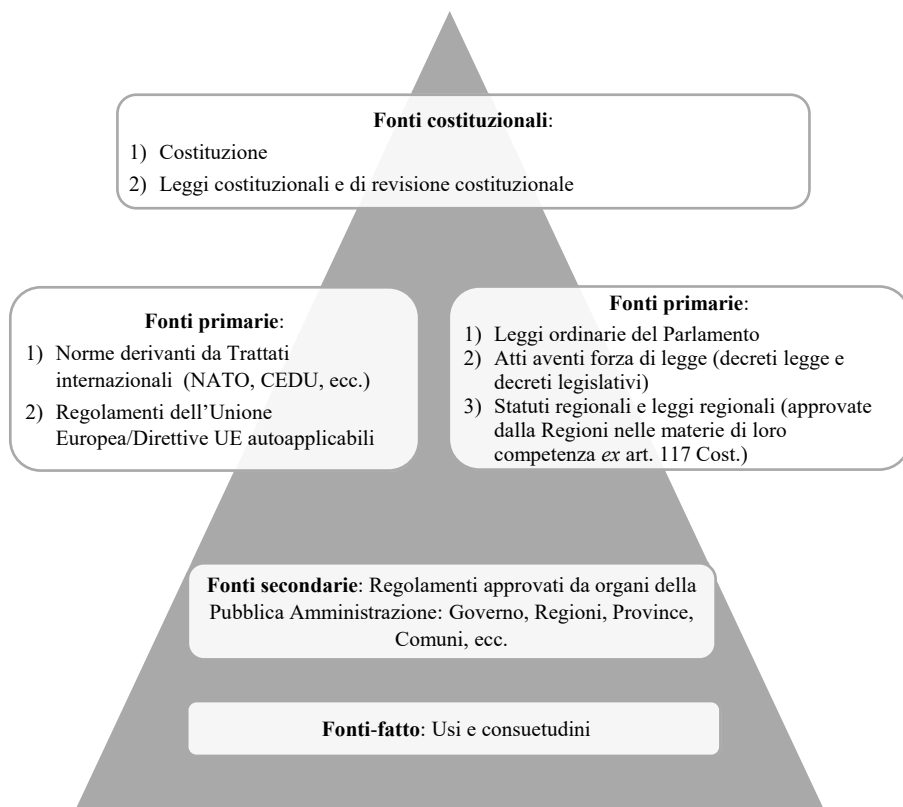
**Fonti costituzionali**:

1) Costituzione
2) Leggi costituzionali e di revisione costituzionale

**Fonti primarie**:

1) Norme derivanti da Trattati internazionali (NATO, CEDU, ecc.)
2) Regolamenti dell'Unione Europea/Direttive UE autoapplicabili

**Fonti primarie**:

1) Leggi ordinarie del Parlamento
2) Atti aventi forza di legge (decreti legge e decreti legislativi)
3) Statuti regionali e leggi regionali (approvate dalla Regioni nelle materie di loro competenza *ex* art. 117 Cost.)

**Fonti secondarie**: Regolamenti approvati da organi della Pubblica Amministrazione: Governo, Regioni, Province, Comuni, ecc.

**Fonti-fatto**: Usi e consuetudini